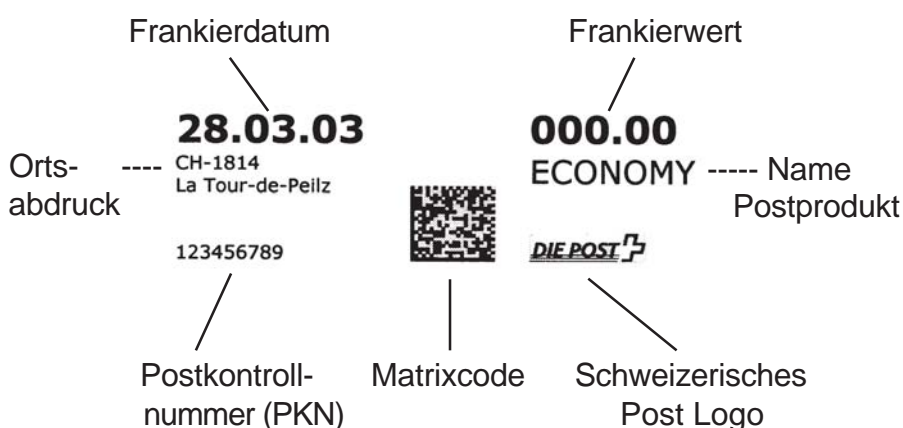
Frankierdatum

Frankierwert

28.03.03

000.00

Orts-
abdruck

CH-1814
La Tour-de-Peilz

ECONOMY

Name
Postprodukt

123456789

DIE POST

Postkontroll-
nummer (PKN)

Matrixcode

Schweizerisches
Post Logo